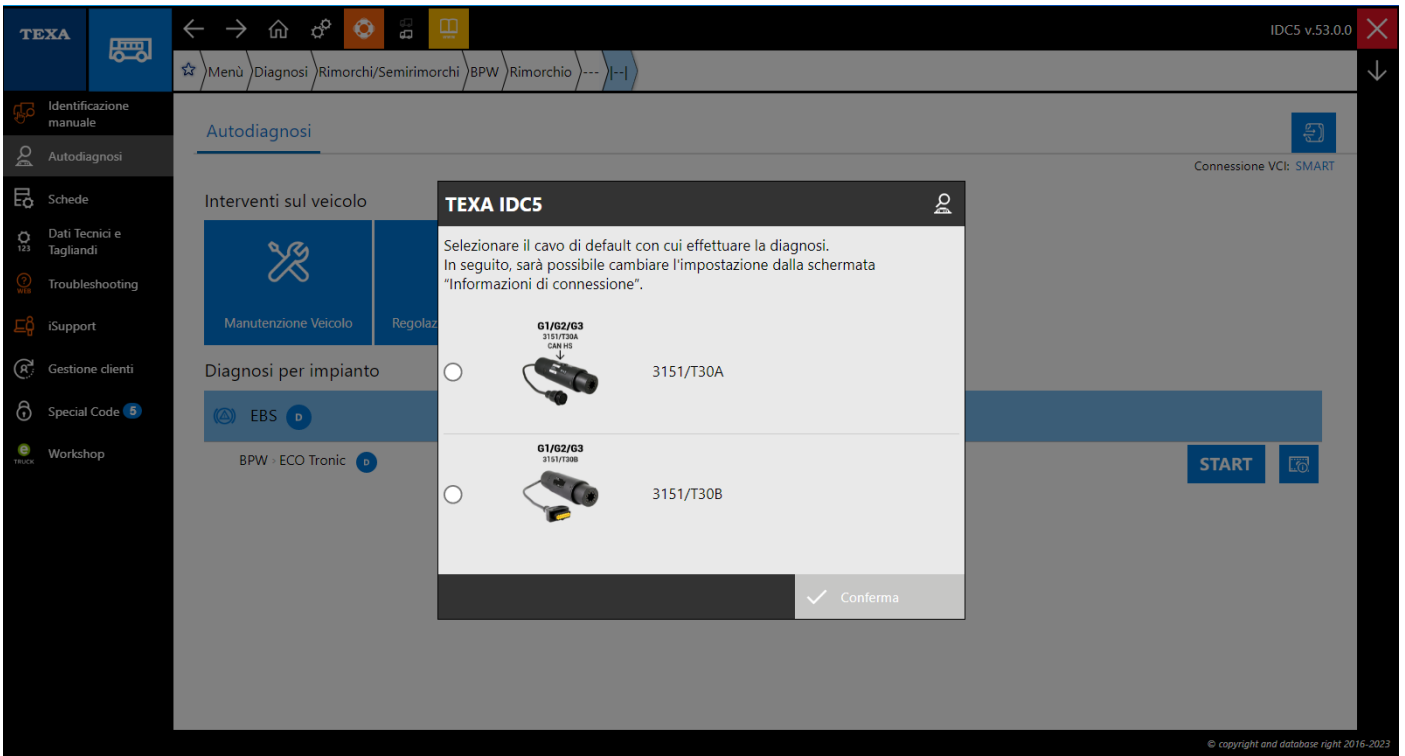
TEXA

IDC5 v.53.0.0

Menù Diagnosi Rimorchi/Semirimorchi BPW Rimorchio --- |--|

Identificazione manuale
Autodiagnosi
Schede
Dati Tecnici e Tagliandi
Troubleshooting
iSupport
Gestione clienti
Special Code 5
Workshop

Autodiagnosi

Connessione VCI: SMART

Interventi sul veicolo

Manutenzione Veicolo

Regolaz

Diagnosi per impianto

EBS D

BPW › ECO Tronic D

START

TEXA IDC5

Selezionare il cavo di default con cui effettuare la diagnosi.
In seguito, sarà possibile cambiare l'impostazione dalla schermata "Informazioni di connessione".

G1/G2/G3
3151/T30A
CAN HS

3151/T30A

G1/G2/G3
3151/T30B

3151/T30B

Conferma

© copyright and database right 2016-2023